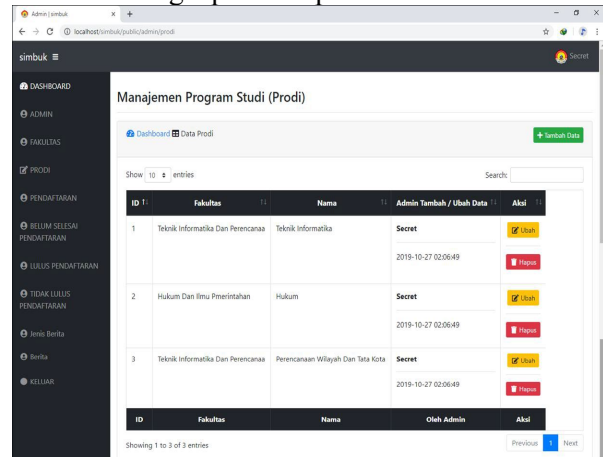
Admin | simbuk × +

localhost/simbuk/public/admin/prodi

simbuk ≡

Secret

DASHBOARD
ADMIN
FAKULTAS
PRODI
PENDAFTARAN
BELUM SELESAI PENDAFTARAN
LULUS PENDAFTARAN
TIDAK LULUS PENDAFTARAN
Jenis Berita
Berita
KELUAR

Manajemen Program Studi (Prodi)

Dashboard Data Prodi

+ Tambah Data

Show 10 entries

Search:

| ID | Fakultas | Nama | Admin Tambah / Ubah Data | Aksi |
|---|---|---|---|---|
| 1 | Teknik Informatika Dan Perencanaa | Teknik Informatika | Secret 2019-10-27 02:06:49 | Ubah Hapus |
| 2 | Hukum Dan Ilmu Pmerintahan | Hukum | Secret 2019-10-27 02:06:49 | Ubah Hapus |
| 3 | Teknik Informatika Dan Perencanaa | Perencanaan Wilayah Dan Tata Kota | Secret 2019-10-27 02:06:49 | Ubah Hapus |
| ID | Fakultas | Nama | Oleh Admin | Aksi |

Showing 1 to 3 of 3 entries

Previous 1 Next